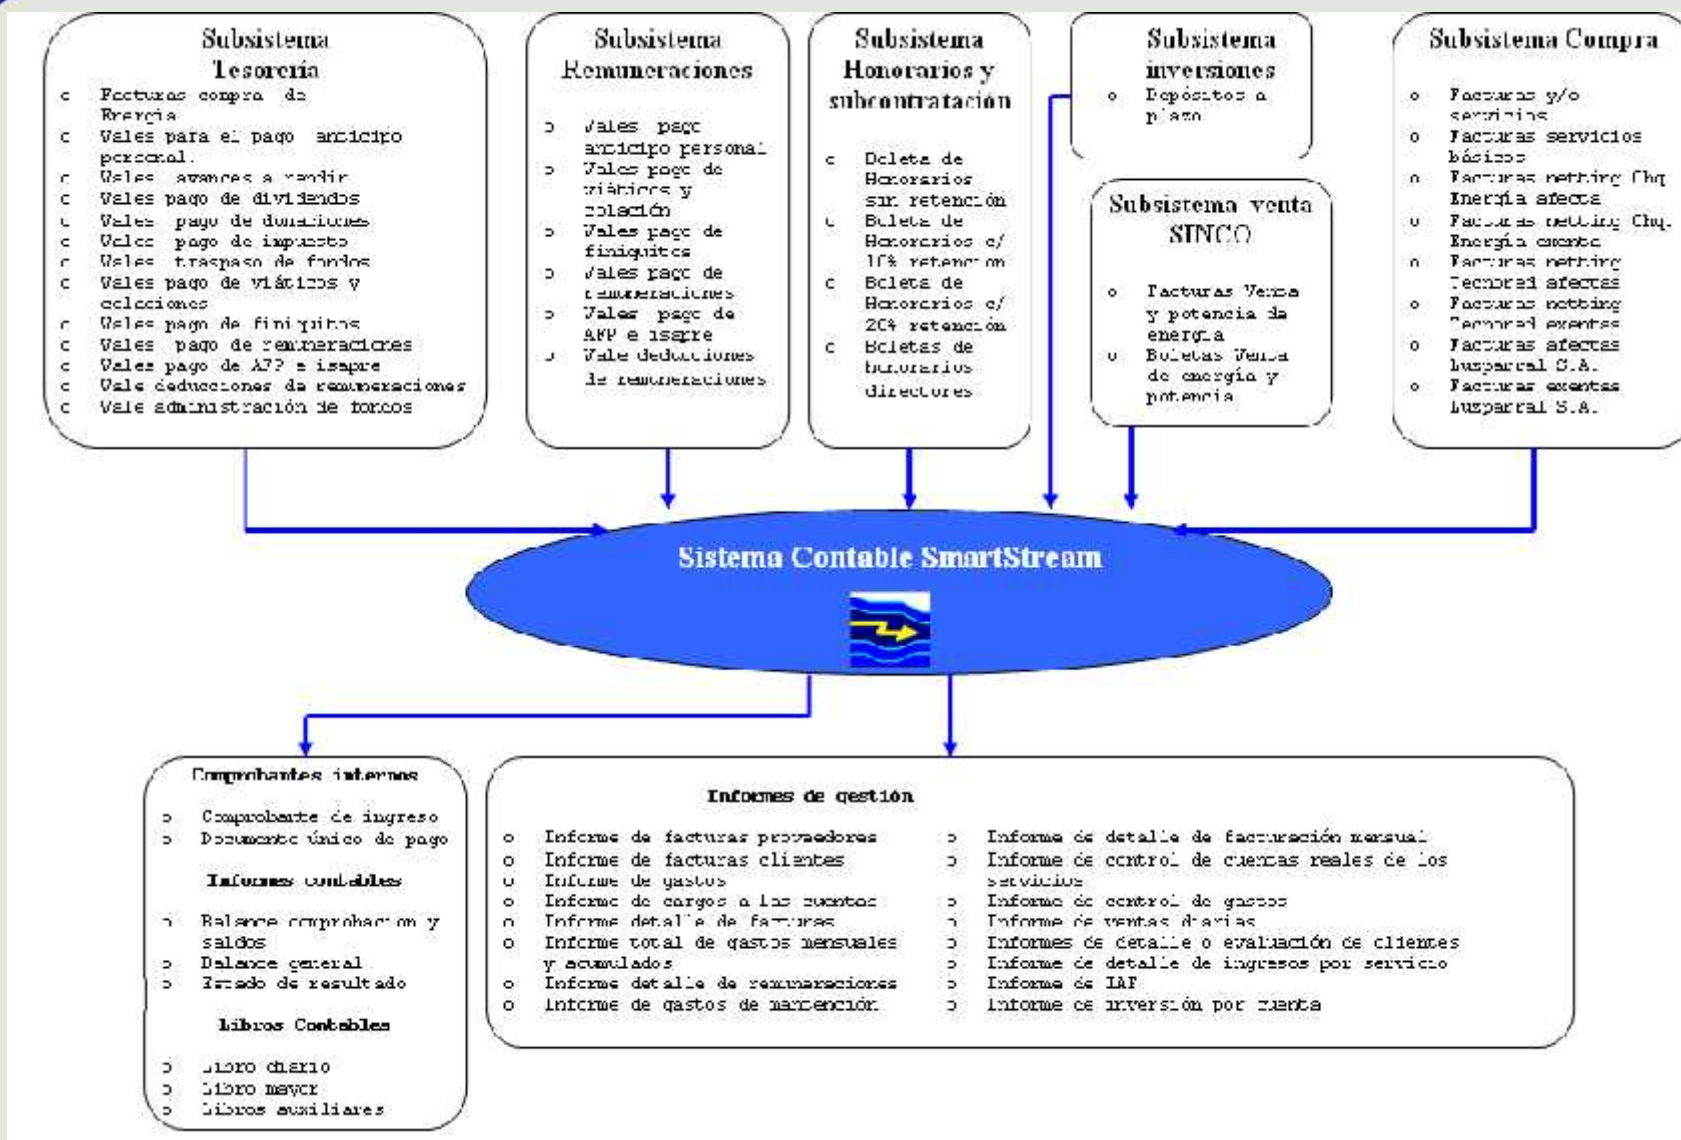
Subsistema Tesorería

o Facturas compra de Energía
o Vales para el pago anticipo personal.
o Vales avances a rendir
o Vales pago de dividendos
o Vales pago de donaciones
o Vales pago de impuesto
o Vales traspaso de fondos
o Vales pago de viáticos y colaciones
o Vales pago de finiquitos
o Vales pago de remuneraciones
o Vales pago de AFP e isapre
o Vale deducciones de remuneraciones
o Vale administración de fondos

Subsistema Remuneraciones

o Vales pago anticipo personal
o Vales pago de viáticos y colación
o Vales pago de finiquitos
o Vales pago de remuneraciones
o Vales pago de AFP e isapre
o Vale deducciones de remuneraciones

Subsistema Honorarios y subcontratación

o Boleta de Honorarios sin retención
o Boleta de Honorarios c/ 10% retención
o Boleta de Honorarios c/ 20% retención
o Boletas de honorarios directores

Subsistema inversiones

o Depósitos a plazo

Subsistema venta SINCO

o Facturas Venta y potencia de energía
o Boletas Venta de energía y potencia

Subsistema Compra

o Facturas y/o servicios
o Facturas servicios básicos
o Facturas netting Chq. Energía afecta
o Facturas netting Chq. Energía exenta
o Facturas netting Tecnored afectas
o Facturas netting Tecnored exentas
o Facturas afectas Luzparral S.A.
o Facturas exentas Luzparral S.A.

Sistema Contable SmartStream

Comprobantes internos

o Comprobante de ingreso
o Documento único de pago

Informes contables

o Balance comprobación y saldos
o Balance general
o Estado de resultado

Libros Contables

o Libro diario
o Libro mayor
o Libros auxiliares

Informes de gestión

o Informe de facturas proveedores
o Informe de facturas clientes
o Informe de gastos
o Informe de cargos a las cuentas
o Informe detalle de facturas
o Informe total de gastos mensuales y acumulados
o Informe detalle de remuneraciones
o Informe de gastos de mantención
o Informe de detalle de facturación mensual
o Informe de control de cuentas reales de los servicios
o Informe de control de gastos
o Informe de ventas diarias
o Informes de detalle o evaluación de clientes
o Informe de detalle de ingresos por servicio
o Informe de IAF
o Informe de inversión por cuenta